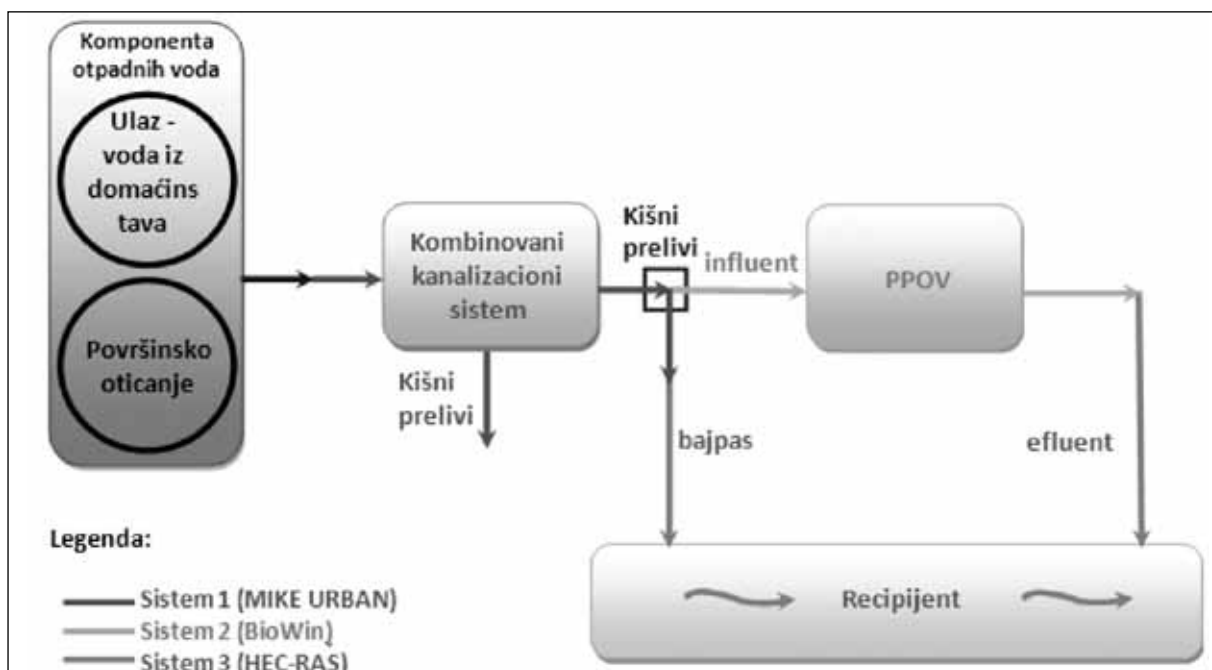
Komponenta otpadnih voda

Ulaz - voda iz domaćinstava

Površinsko oticanje

Kombinovani kanalizacioni sistem

Kišni prelivi

Kišni prelivi

influent

PPOV

bajpas

efluent

Recipijent

Legenda:

Sistem 1 (MIKE URBAN)
Sistem 2 (BioWin)
Sistem 3 (HEC-RAS)